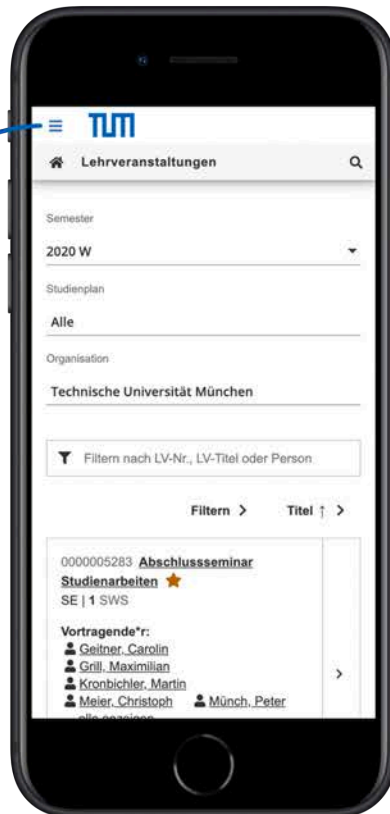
TUM

Lehrveranstaltungen

Semester

2020 W

Studienplan

Alle

Organisation

Technische Universität München

Filtern nach LV-Nr., LV-Titel oder Person

Filtern >

Titel ↑ >

0000005283 Abschlussseminar Studienarbeiten

SE | 1 SWS

Vortragende*r:

Geitner, Carolin

Grill, Maximilian

Kronbichler, Martin

Meier, Christoph

Münch, Peter

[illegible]